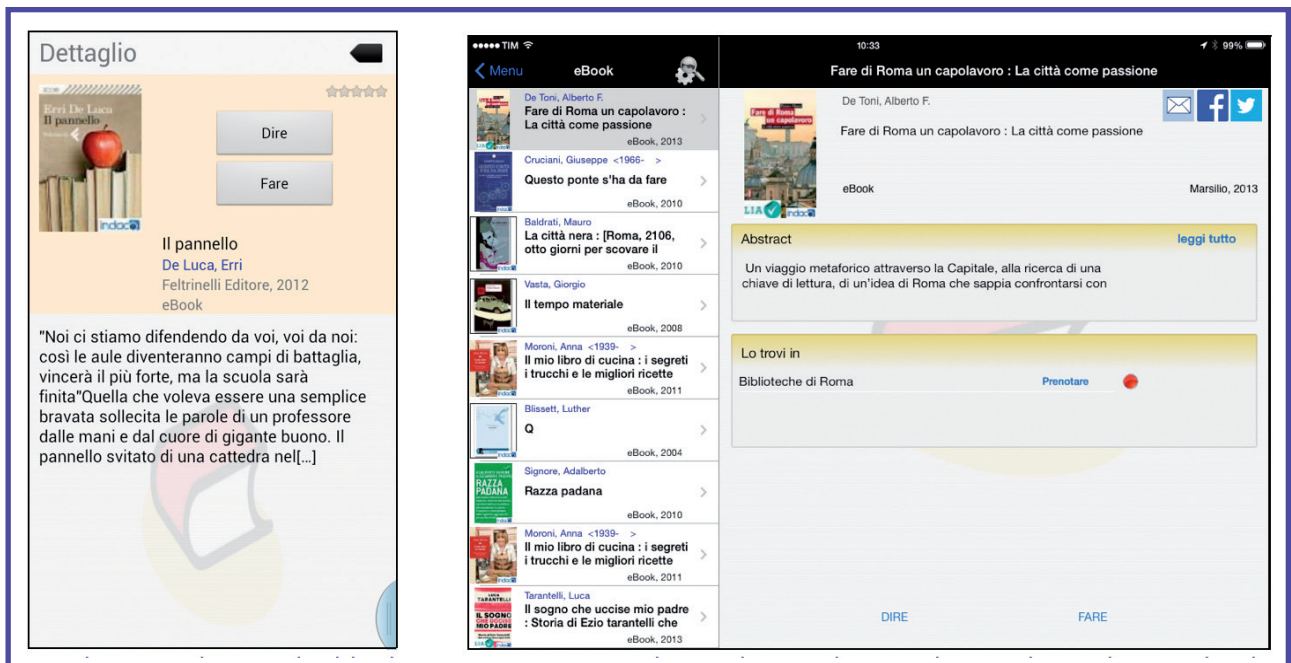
Dettaglio

Erri De Luca
Il pannello

indaco

Dire

Fare

Il pannello
De Luca, Erri
Feltrinelli Editore, 2012
eBook

"Noi ci stiamo difendendo da voi, voi da noi: così le aule diventeranno campi di battaglia, vincerà il più forte, ma la scuola sarà finita"Quella che voleva essere una semplice bravata sollecita le parole di un professore dalle mani e dal cuore di gigante buono. Il pannello svitato di una cattedra nel[...]

●●●●● TIM
10:33
99%

Menu
eBook

Fare di Roma un capolavoro : La città come passione

De Toni, Alberto F.
Fare di Roma un capolavoro : La città come passione
eBook, 2013

Cruciani, Giuseppe <1966- >
Questo ponte s'ha da fare
eBook, 2010

Baldrati, Mauro
La città nera : [Roma, 2106, otto giorni per scovare il
eBook, 2010

Vasta, Giorgio
Il tempo materiale
eBook, 2008

Moroni, Anna <1939- >
Il mio libro di cucina : i segreti i trucchi e le migliori ricette
eBook, 2011

Blissett, Luther
Q
eBook, 2004

Signore, Adalberto
Razza padana
eBook, 2010

Moroni, Anna <1939- >
Il mio libro di cucina : i segreti i trucchi e le migliori ricette
eBook, 2011

Tarantelli, Luca
Il sogno che uccise mio padre : Storia di Ezio tarantelli che
eBook, 2013

De Toni, Alberto F.
Fare di Roma un capolavoro : La città come passione
eBook
Marsilio, 2013

Abstract
leggi tutto
Un viaggio metaforico attraverso la Capitale, alla ricerca di una chiave di lettura, di un'idea di Roma che sappia confrontarsi con

Lo trovi in
Biblioteche di Roma
Prenotare

DIRE
FARE